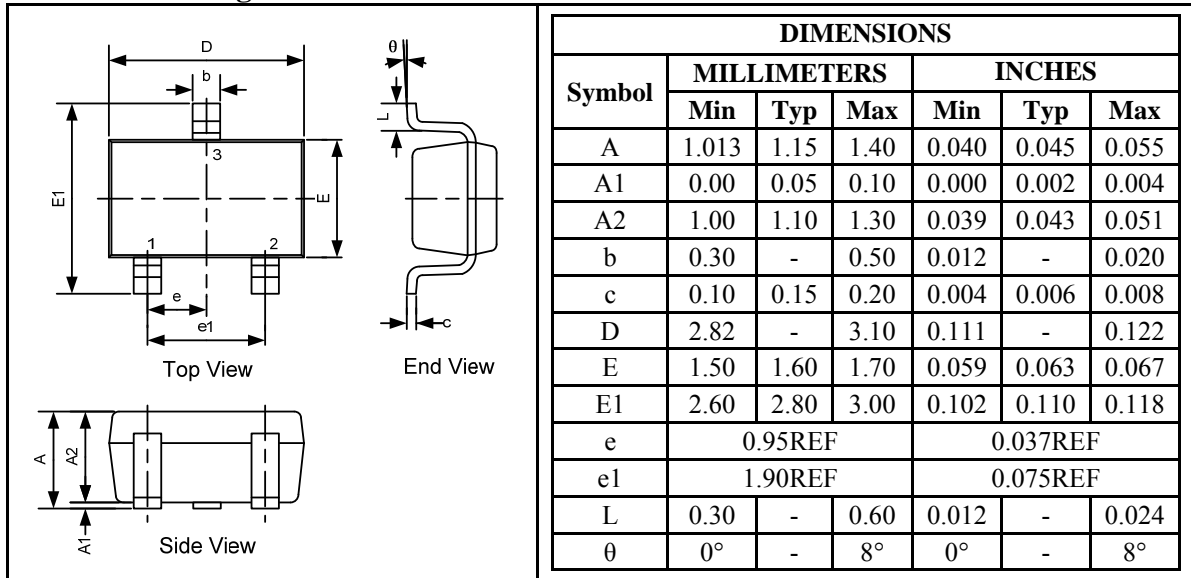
D

b

θ

L

3

E1

E

1

2

e

e1

c

Top View

End View

A

A2

A1

Side View

| DIMENSIONS | | | | | | |
|---|---|---|---|---|---|---|
| Symbol | MILLIMETERS | | | INCHES | | |
| | Min | Typ | Max | Min | Typ | Max |
| A | 1.013 | 1.15 | 1.40 | 0.040 | 0.045 | 0.055 |
| A1 | 0.00 | 0.05 | 0.10 | 0.000 | 0.002 | 0.004 |
| A2 | 1.00 | 1.10 | 1.30 | 0.039 | 0.043 | 0.051 |
| b | 0.30 | - | 0.50 | 0.012 | - | 0.020 |
| c | 0.10 | 0.15 | 0.20 | 0.004 | 0.006 | 0.008 |
| D | 2.82 | - | 3.10 | 0.111 | - | 0.122 |
| E | 1.50 | 1.60 | 1.70 | 0.059 | 0.063 | 0.067 |
| E1 | 2.60 | 2.80 | 3.00 | 0.102 | 0.110 | 0.118 |
| e | 0.95REF | | | 0.037REF | | |
| e1 | 1.90REF | | | 0.075REF | | |
| L | 0.30 | - | 0.60 | 0.012 | - | 0.024 |
| θ | 0° | - | 8° | 0° | - | 8° |